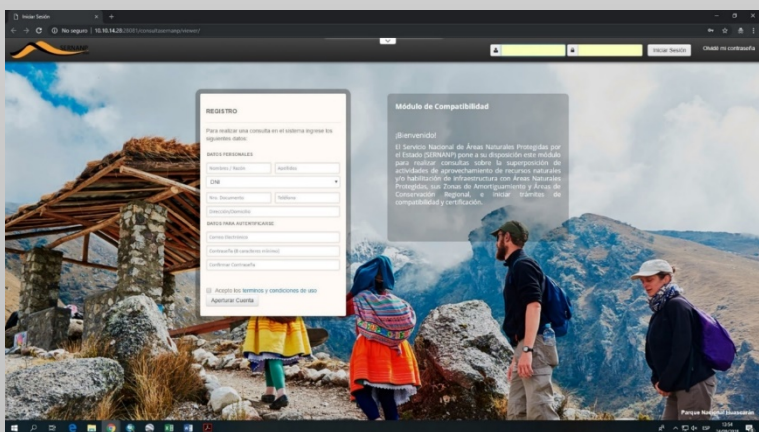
Iniciar Sesión

No seguro | 10.10.14.28:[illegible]/consultasernanp/views/

SERNANP

Iniciar Sesión

Olvidé mi contraseña

REGISTRO

Para realizar una consulta en el sistema ingrese los siguientes datos:

DATOS PERSONALES

Nombres / Razón

Apellidos

DNI

Nro. Documento

Teléfono

Dirección/Domicilio

DATOS PARA AUTENTIFICARSE

Correo Electrónico

Contraseña (8 caracteres mínimo)

Confirmar Contraseña

Acepto los términos y condiciones de uso

Aperturar Cuenta

Módulo de Compatibilidad

¡Bienvenido!

El Servicio Nacional de Áreas Naturales Protegidas por el Estado (SERNANP) pone a su disposición este módulo para realizar consultas sobre la superposición de actividades de aprovechamiento de recursos naturales y/o habilitación de infraestructura con Áreas Naturales Protegidas, sus Zonas de Amortiguamiento y Áreas de Conservación Regional, e iniciar trámites de compatibilidad y certificación.

Parque Nacional Huascarán

ESP

12:58